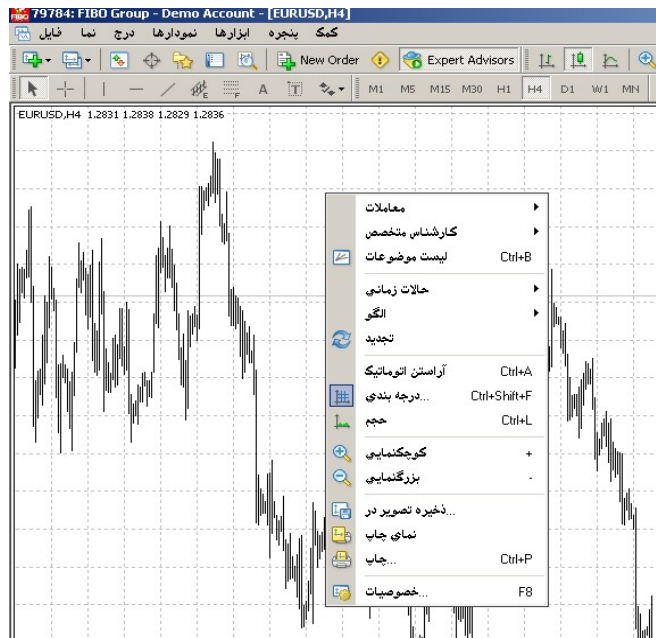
FIBO 79784: FIBO Group - Demo Account - [EURUSD,H4]

کمک پنجره ابزارها نمودارها درج نما فایل

New Order Expert Advisors

A M1 M5 M15 M30 H1 H4 D1 W1 MN

EURUSD,H4 1.2831 1.2838 1.2829 1.2836

معاملات
کارشناس متخصص
لیست موضوعات Ctrl+B
حالات زمانی
الگو
تجدید
آراستن اتوماتیک Ctrl+A
...درجه بندی Ctrl+Shift+F
حجم Ctrl+L
کوچکنمایی +
بزرگنمایی -
...ذخیره تصویر در
نمای چاپ
...چاپ Ctrl+P
...خصوصیات F8